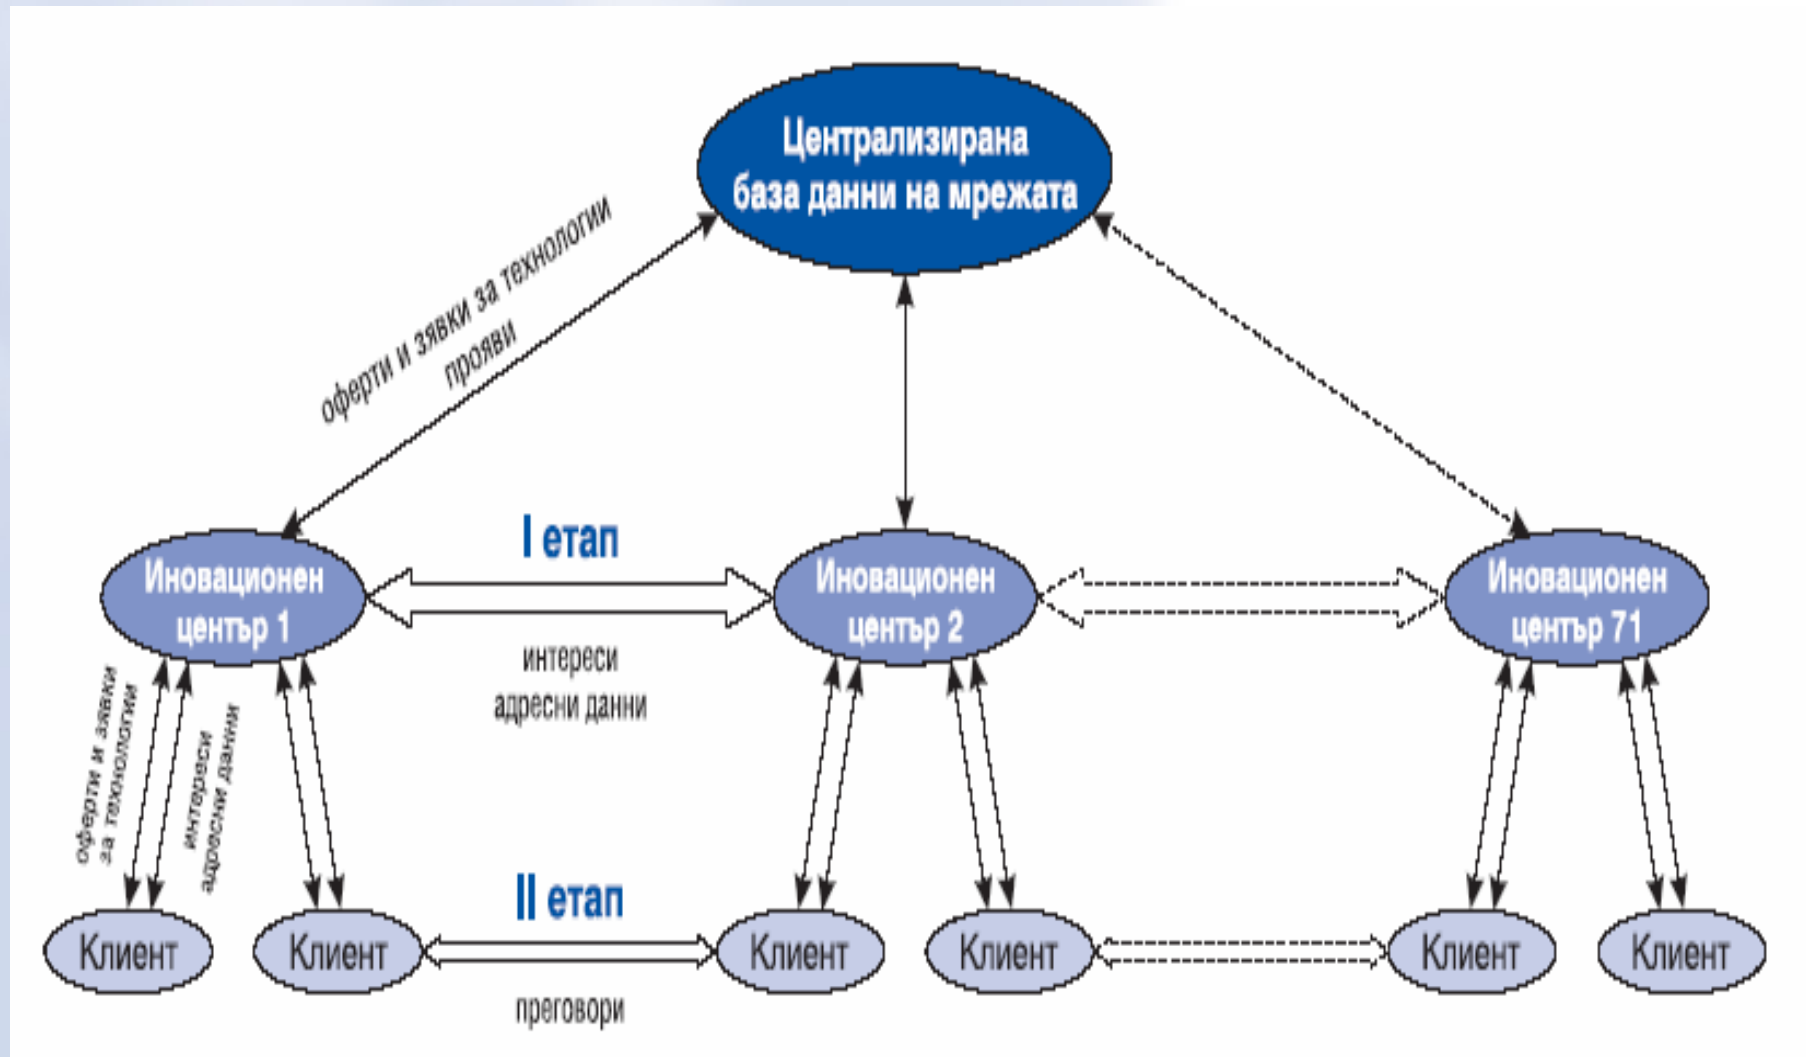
Централизирана база данни на мрежата

оферти и заявки за технологии прояви

I етап

Иновационен център 1

Иновационен център 2

Иновационен център 71

интереси адресни данни

оферти и заявки за технологии

интереси адресни данни

II етап

Клиент

Клиент

Клиент

Клиент

Клиент

Клиент

преговори